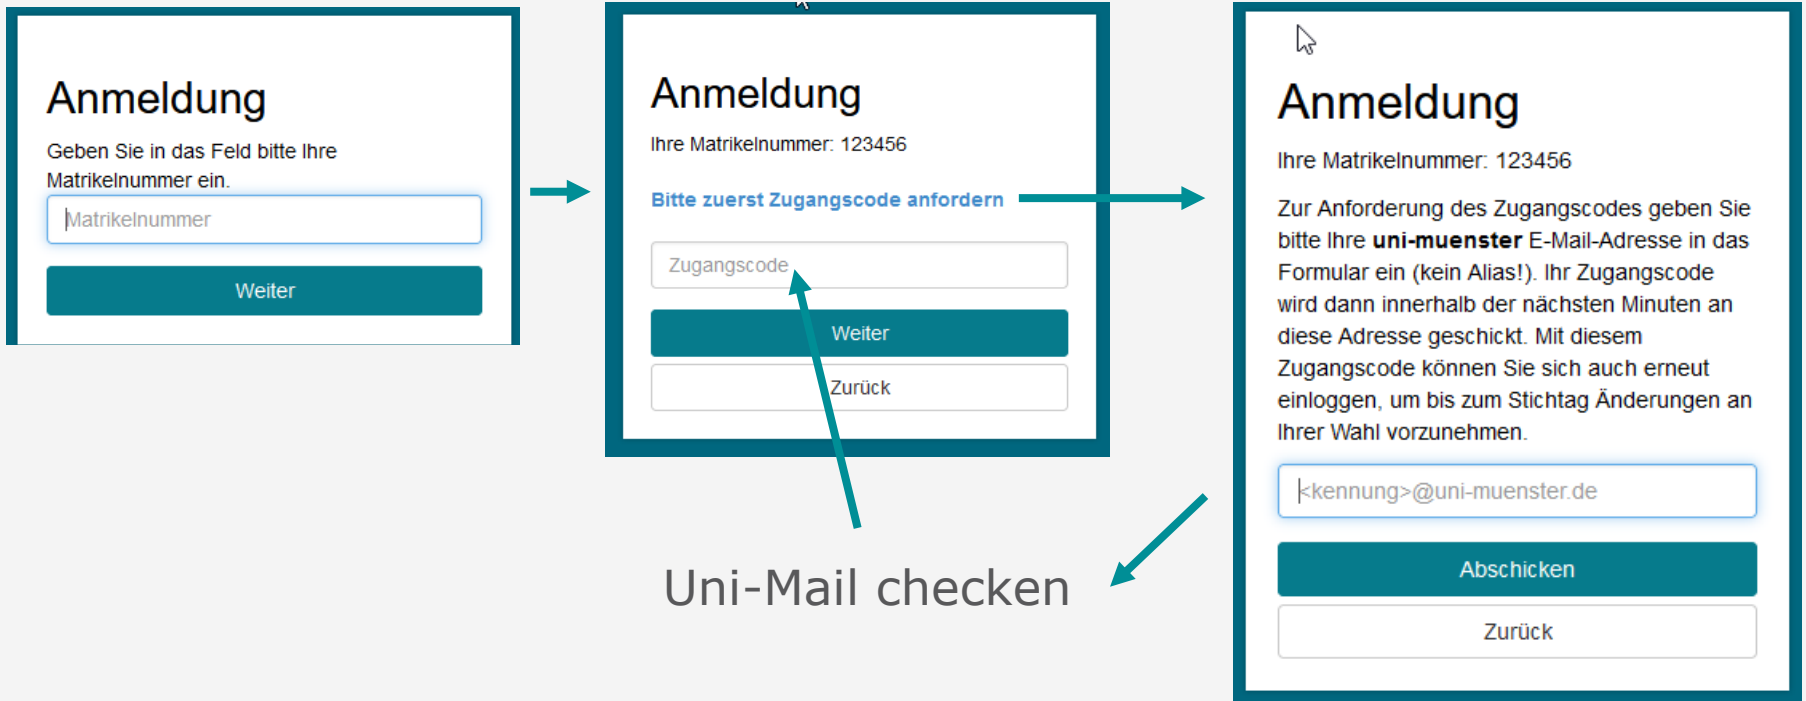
Anmeldung

Geben Sie in das Feld bitte Ihre Matrikelnummer ein.

Matrikelnummer

Weiter

Anmeldung

Ihre Matrikelnummer: 123456

Bitte zuerst Zugangscode anfordern

Zugangscode

Weiter

Zurück

Anmeldung

Ihre Matrikelnummer: 123456

Zur Anforderung des Zugangscodes geben Sie bitte Ihre **uni-muenster** E-Mail-Adresse in das Formular ein (kein Alias!). Ihr Zugangscode wird dann innerhalb der nächsten Minuten an diese Adresse geschickt. Mit diesem Zugangscode können Sie sich auch erneut einloggen, um bis zum Stichtag Änderungen an Ihrer Wahl vorzunehmen.

<kennung>@uni-muenster.de

Abschicken

Zurück

Uni-Mail checken